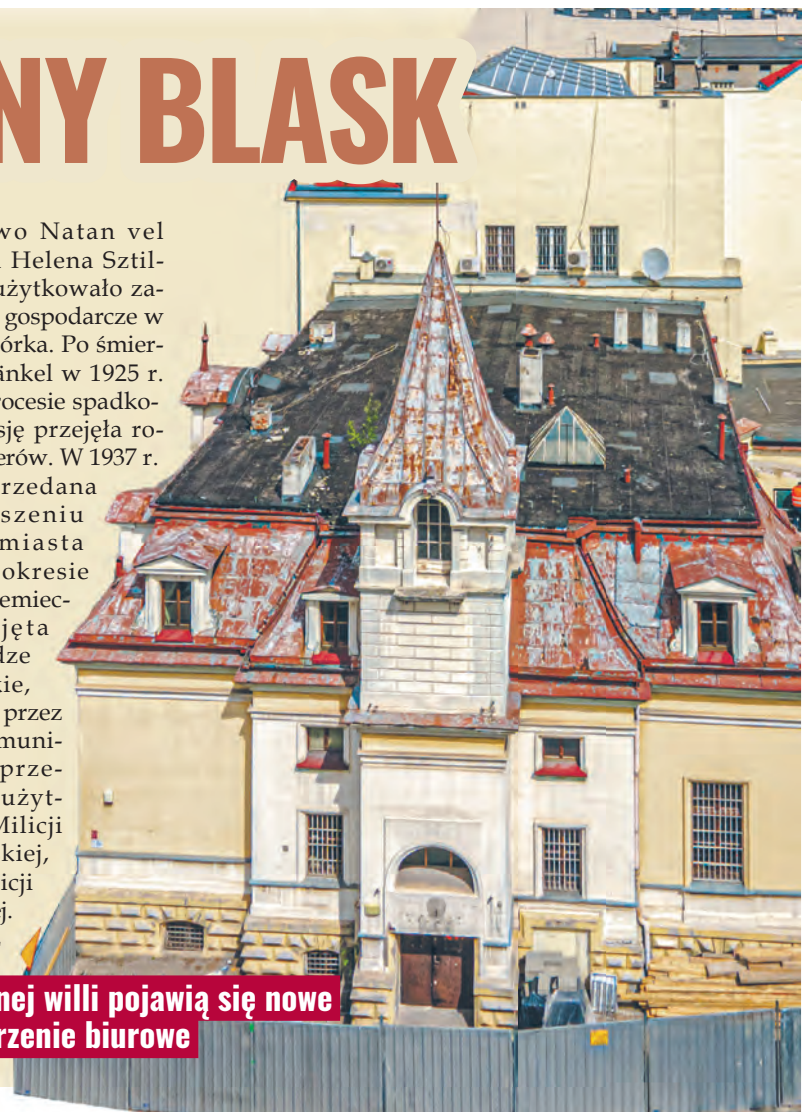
NY BLASK

wo Natan vel Helena Sztil- użytkowało za- gospodarcze w órka. Po śmier- inkel w 1925 r. ocesie spadko- ję przejęła ro- erów. W 1937 r. rzedana szeniu miasta okresie emiec- jęta dze kie, przez muni- prze- użyt- Milicji kiej, icji j.

nej willi pojawią się nowe rzenie biurowe